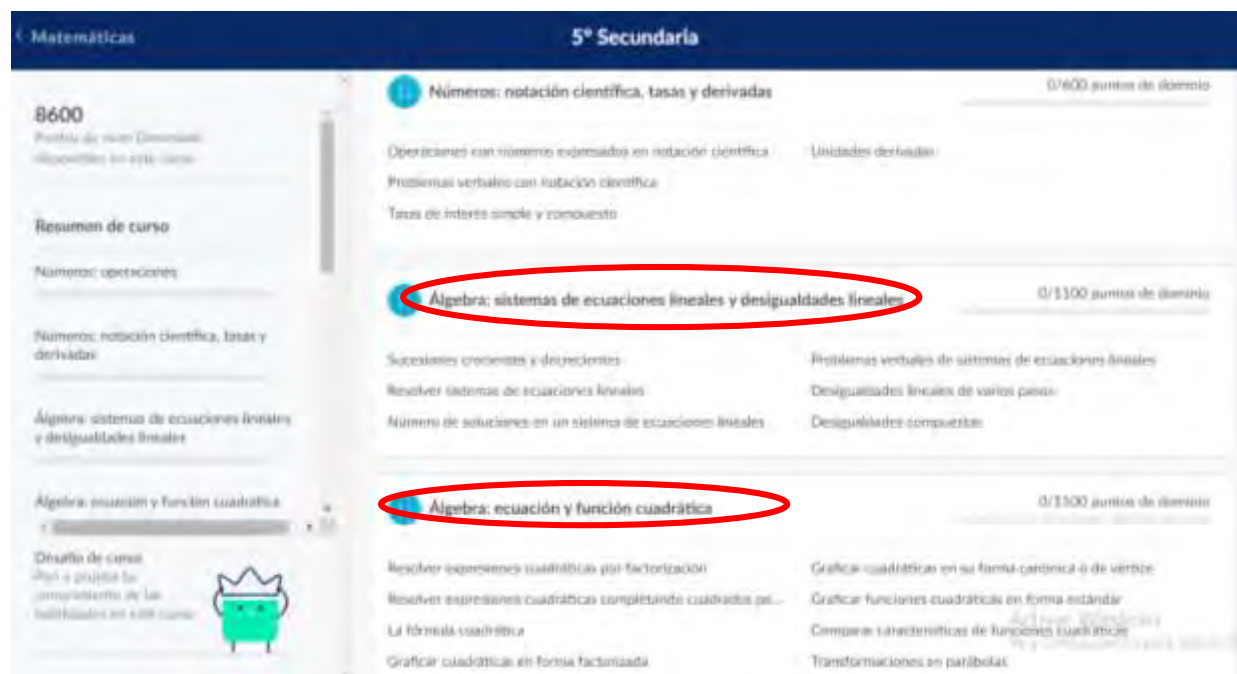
‹ Matemáticas

5° Secundaria

8600
Puntos de nivel Dominado disponibles en este curso

Resumen de curso

Números: operaciones

Números: notación científica, tasas y derivadas

Álgebra: sistemas de ecuaciones lineales y desigualdades lineales

Álgebra: ecuación y función cuadrática

Desafío de curso
Pon a prueba tu conocimiento de las habilidades en este curso

Números: notación científica, tasas y derivadas

0/600 puntos de dominio

Operaciones con números expresados en notación científica

Unidades derivadas

Problemas verbales con notación científica

Tasas de interés simple y compuesto

Álgebra: sistemas de ecuaciones lineales y desigualdades lineales

0/1100 puntos de dominio

Sucesiones crecientes y decrecientes

Problemas verbales de sistemas de ecuaciones lineales

Resolver sistemas de ecuaciones lineales

Desigualdades lineales de varios pasos

Número de soluciones en un sistema de ecuaciones lineales

Desigualdades compuestas

Álgebra: ecuación y función cuadrática

0/1500 puntos de dominio

Resolver expresiones cuadráticas por factorización

Graficar cuadráticas en su forma canónica o de vértice

Resolver expresiones cuadráticas completando cuadrados pe...

Graficar funciones cuadráticas en forma estándar

La fórmula cuadrática

Comparar características de funciones cuadráticas

Graficar cuadráticas en forma factorizada

Transformaciones en parábolas

Activar Windows
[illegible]